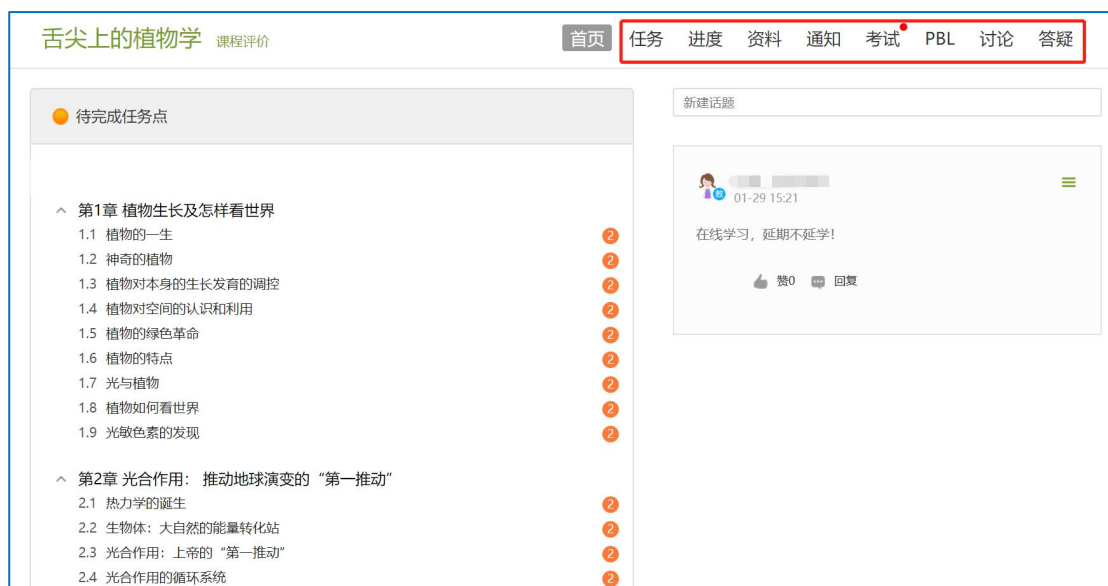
舌尖上的植物学 课程评价

首页 任务 进度 资料 通知 考试 PBL 讨论 答疑

待完成任务点

^ 第1章 植物生长及怎样看世界
1.1 植物的一生 2
1.2 神奇的植物 2
1.3 植物对本身的生长发育的调控 2
1.4 植物对空间的认识和利用 2
1.5 植物的绿色革命 2
1.6 植物的特点 2
1.7 光与植物 2
1.8 植物如何看世界 2
1.9 光敏色素的发现 2

^ 第2章 光合作用：推动地球演变的“第一推动”
2.1 热力学的诞生 2
2.2 生物体：大自然的能量转化站 2
2.3 光合作用：上帝的“第一推动” 2
2.4 光合作用的循环系统 2

新建话题

教
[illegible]
01-29 15:21

在线学习，延期不延学！

赞0 回复